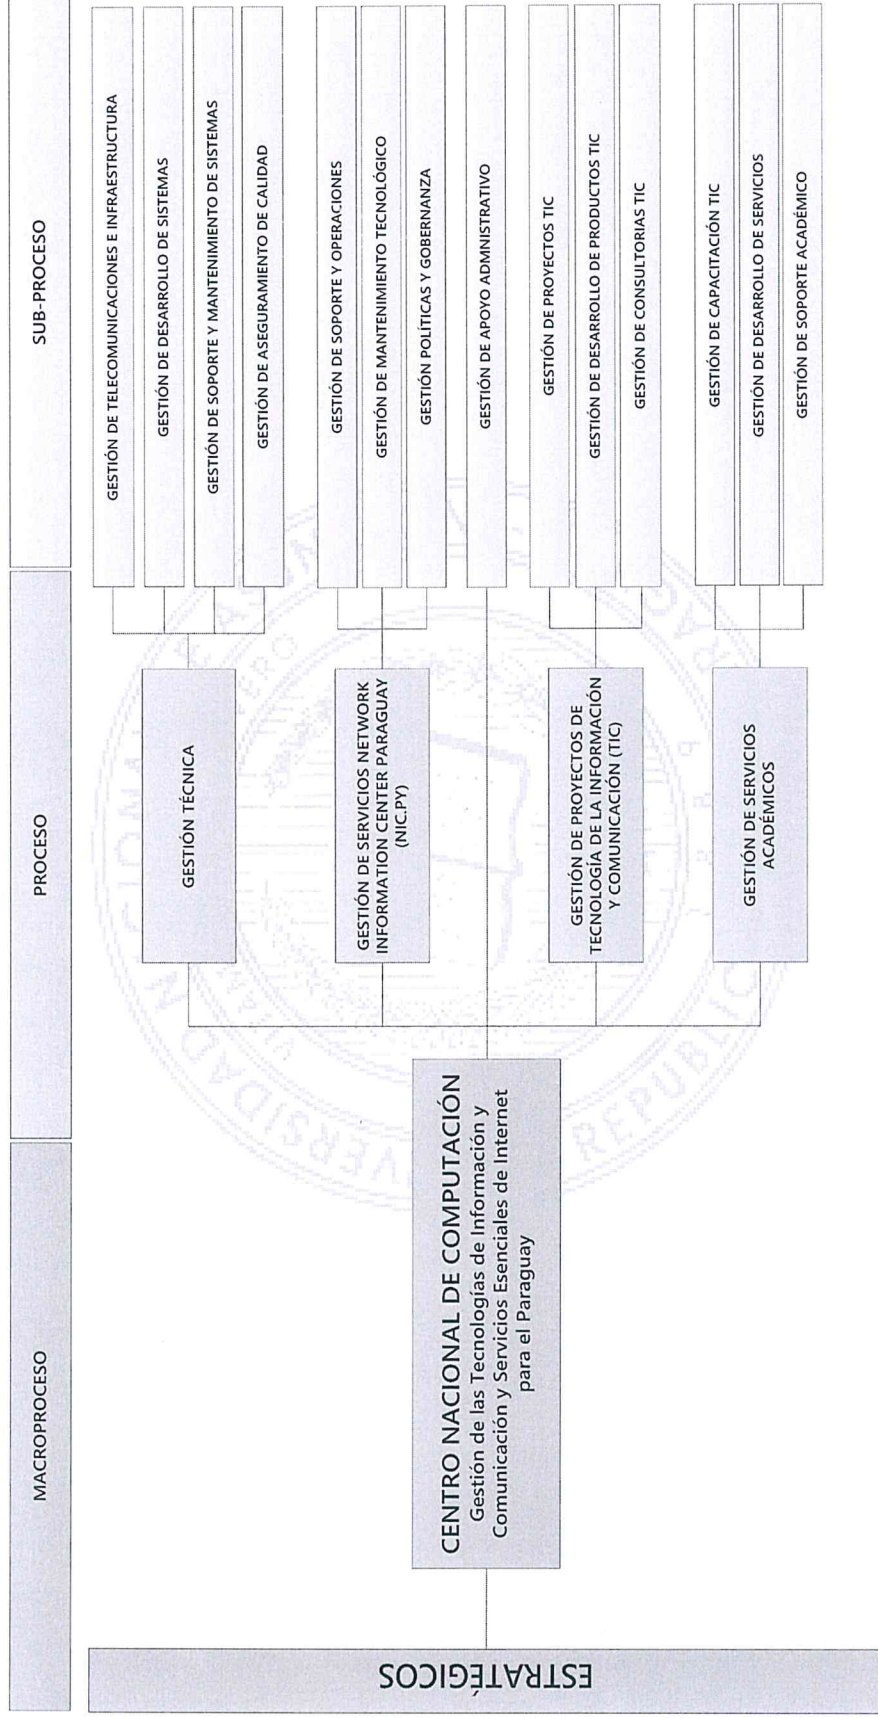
ESTRATÉGICOS

MACROPROCESO

PROCESO

SUB-PROCESO

CENTRO NACIONAL DE COMPUTACIÓN
Gestión de las Tecnologías de Información y Comunicación y Servicios Esenciales de Internet para el Paraguay

GESTIÓN TÉCNICA

GESTIÓN DE TELECOMUNICACIONES E INFRAESTRUCTURA

GESTIÓN DE DESARROLLO DE SISTEMAS

GESTIÓN DE SOPORTE Y MANTENIMIENTO DE SISTEMAS

GESTIÓN DE ASEGURAMIENTO DE CALIDAD

GESTIÓN DE SERVICIOS NETWORK INFORMATION CENTER PARAGUAY (NIC.PY)

GESTIÓN DE SOPORTE Y OPERACIONES

GESTIÓN DE MANTENIMIENTO TECNOLÓGICO

GESTIÓN POLÍTICAS Y GOBERNANZA

GESTIÓN DE APOYO ADMINISTRATIVO

GESTIÓN DE PROYECTOS DE TECNOLOGÍA DE LA INFORMACIÓN Y COMUNICACIÓN (TIC)

GESTIÓN DE PROYECTOS TIC

GESTIÓN DE DESARROLLO DE PRODUCTOS TIC

GESTIÓN DE CONSULTORIAS TIC

GESTIÓN DE SERVICIOS ACADÉMICOS

GESTIÓN DE CAPACITACIÓN TIC

GESTIÓN DE DESARROLLO DE SERVICIOS

GESTIÓN DE SOPORTE ACADÉMICO